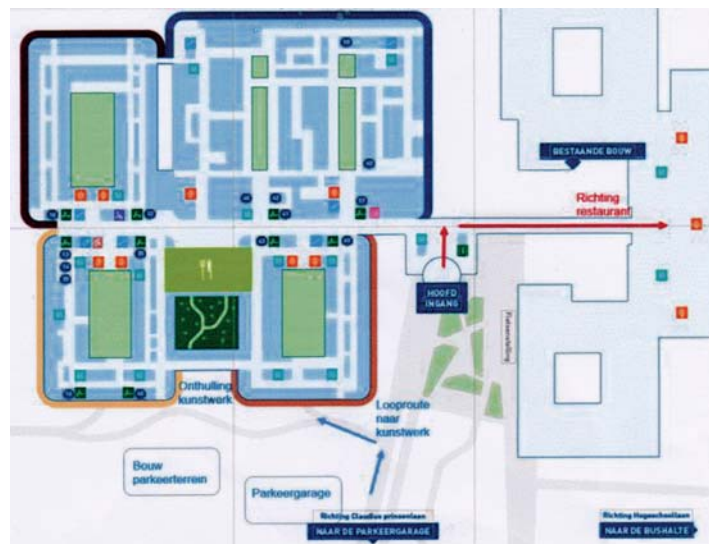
BESTAANDE BOUW

Richting restaurant

HOOFD INGANG

Fietsenstalling

Onthulling kunstwerk

Looproute naar kunstwerk

Bouw parkeerterrein

Parkeergarage

Richting Claudius prinsenlaan
NAAR DE PARKEERGARAGE

Richting Hogeschoollaan
NAAR DE BUSHALTE